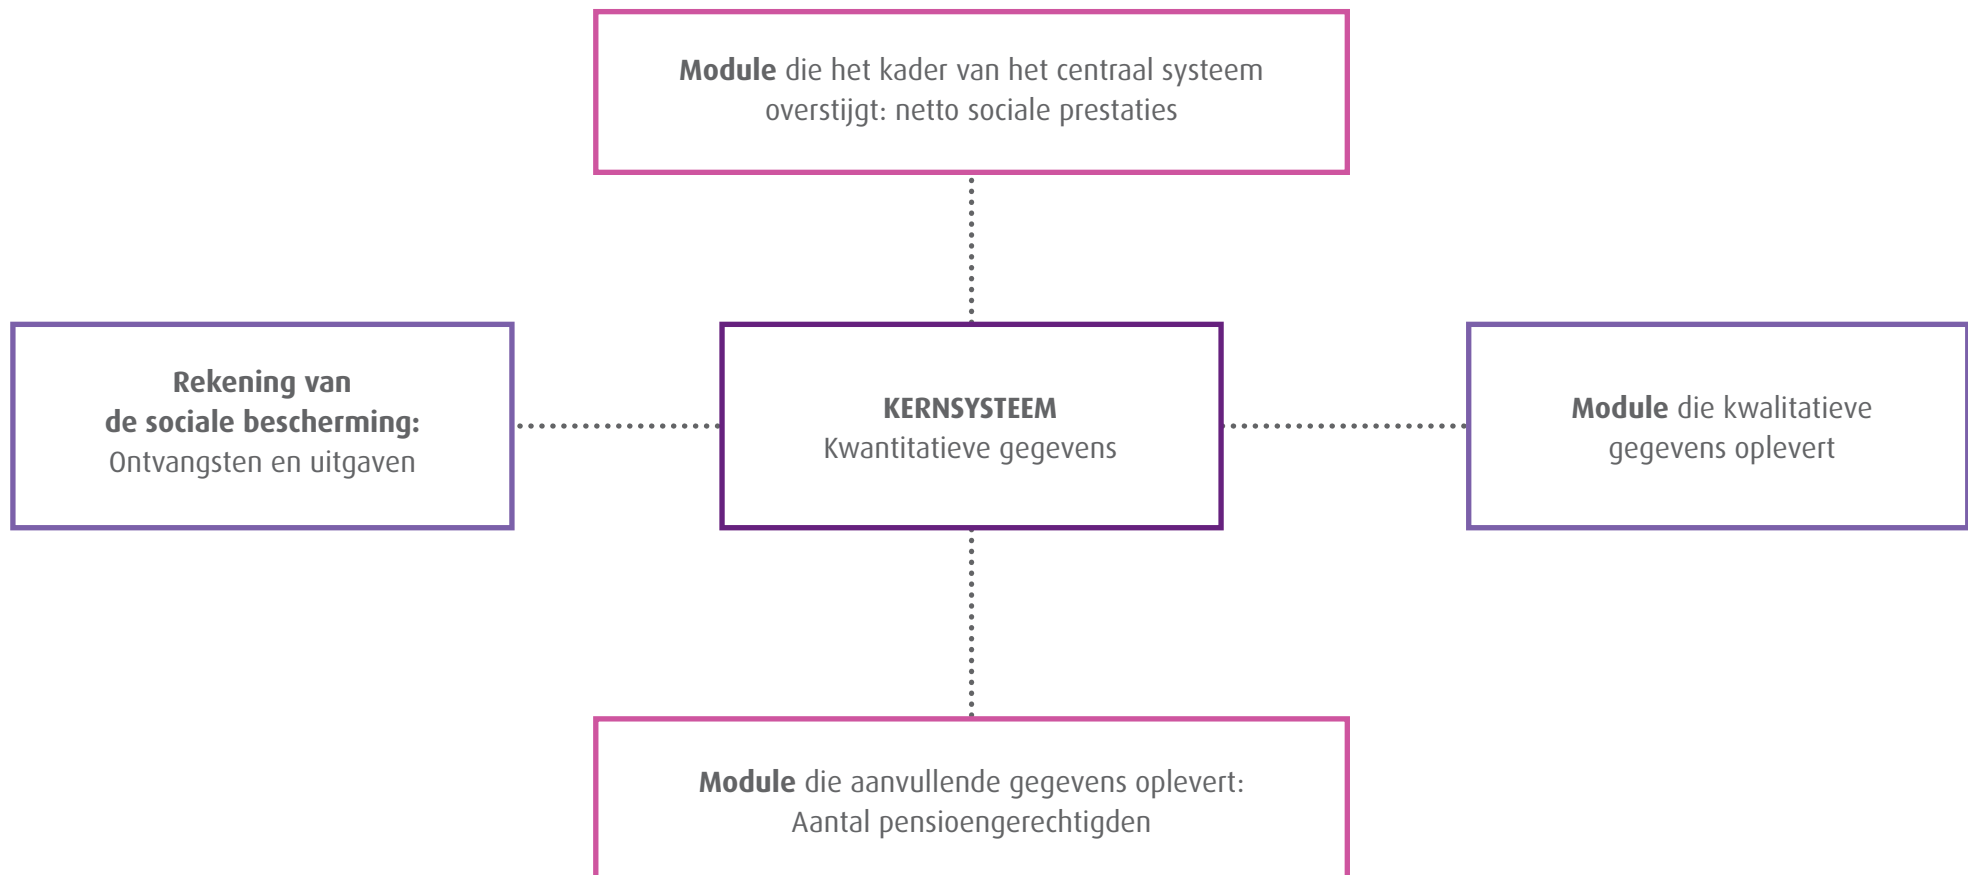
**Module** die het kader van het centraal systeem overstijgt: netto sociale prestaties

**Rekening van de sociale bescherming:**
Ontvangsten en uitgaven

**KERNSYSTEEM**
Kwantitatieve gegevens

**Module** die kwalitatieve gegevens oplevert

**Module** die aanvullende gegevens oplevert:
Aantal pensioengerechtigden